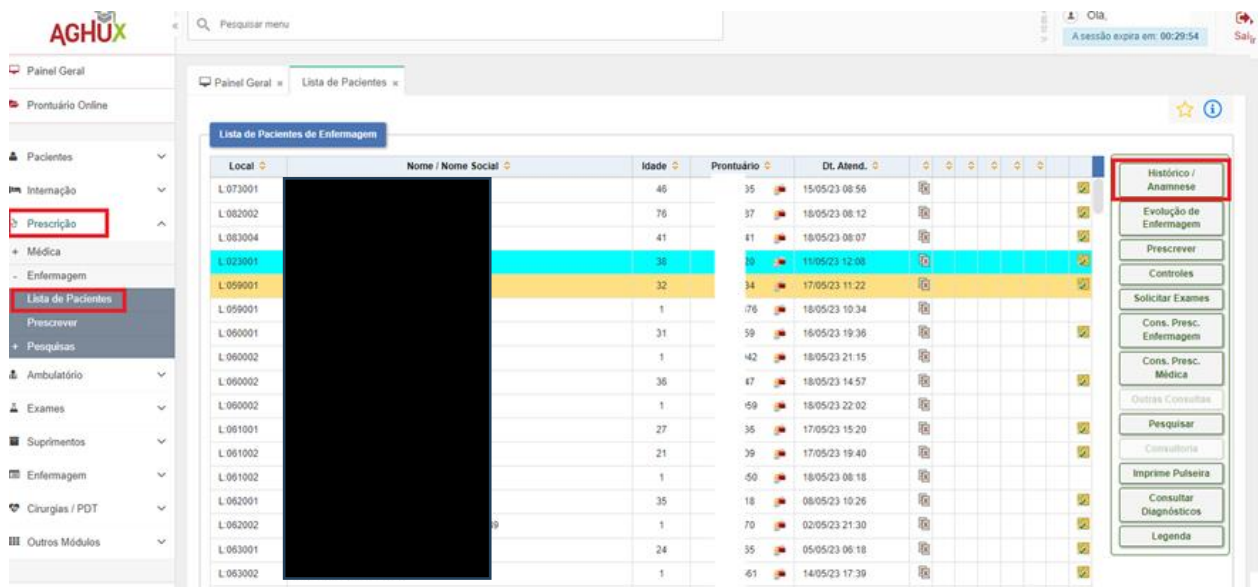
AGHUX

Pesquisar menu

Olá,

A sessão expira em: 00:29:54

Sair

Painel Geral

Prontuário Online

Pacientes

Internação

Prescrição

+ Médica

- Enfermagem

Lista de Pacientes

Prescrever

+ Pesquisas

Ambulatório

Exames

Suprimentos

Enfermagem

Cirurgias / PDT

Outros Módulos

Painel Geral × Lista de Pacientes ×

Lista de Pacientes de Enfermagem

| Local | Nome / Nome Social | Idade | Prontuário | Dt. Atend. |
|---|---|---|---|---|
| L:073001 | | 46 | 35 | 15/05/23 08:56 |
| L:082002 | | 76 | 37 | 18/05/23 08:12 |
| L:083004 | | 41 | 41 | 18/05/23 08:07 |
| L:023001 | | 38 | 20 | 11/05/23 12:08 |
| L:059001 | | 32 | 34 | 17/05/23 11:22 |
| L:059001 | | 1 | 576 | 18/05/23 10:34 |
| L:060001 | | 31 | 59 | 16/05/23 19:36 |
| L:060002 | | 1 | 942 | 18/05/23 21:15 |
| L:060002 | | 36 | 47 | 18/05/23 14:57 |
| L:060002 | | 1 | 959 | 18/05/23 22:02 |
| L:061001 | | 27 | 36 | 17/05/23 15:20 |
| L:061002 | | 21 | 39 | 17/05/23 19:40 |
| L:061002 | | 1 | 50 | 18/05/23 08:18 |
| L:062001 | | 35 | 18 | 08/05/23 10:26 |
| L:062002 | 9 | 1 | 70 | 02/05/23 21:30 |
| L:063001 | | 24 | 35 | 05/05/23 06:18 |
| L:063002 | | 1 | 61 | 14/05/23 17:39 |

Histórico / Anamnese

Evolução de Enfermagem

Prescrever

Controles

Solicitar Exames

Cons. Presc. Enfermagem

Cons. Presc. Médica

Outras Consultas

Pesquisar

Consultoria

Imprime Pulseira

Consultar Diagnósticos

Legenda